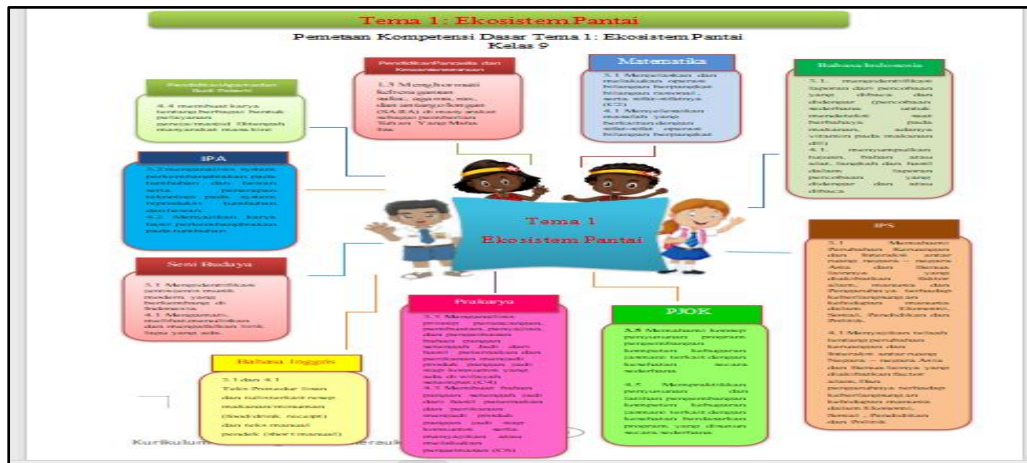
Tema 1: Ekosistem Pantai

Pemetaan Kompetensi Dasar Tema 1: Ekosistem Pantai
Kelas 9

Pendidikan Agama dan Budi Pekerti

4.4 membuat karya tentang berbagai bentuk pelayanan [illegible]

Pendidikan Pancasila dan Kewarganegaraan

1.3 Menghormati kebersamaan suku, agama, ras, dan antargolongan (SARA) di masyarakat sebagai pemberian Tuhan Yang Maha Esa

Matematika

3.1 Menjelaskan dan melakukan operasi bilangan berpangkat bilangan rasional, serta sifat-sifatnya (C2)
4.1 Menyelesaikan masalah yang berkaitan dengan sifat-sifat operasi bilangan berpangkat

Bahasa Indonesia

3.1 mengidentifikasi laporan dari percobaan yang dibaca dan didengar (percobaan sederhana untuk mendeteksi zat berbahaya pada makanan, adanya vitamin pada makanan dll)
4.1 menyimpulkan tujuan, bahan atau alat, langkah dan hasil dalam laporan percobaan yang didengar dan atau dibaca.

IPA

3.2 menganalisis sistem perkembangbiakan pada tumbuhan dan hewan serta penerapan teknologi pada sistem reproduksi tumbuhan dan hewan
4.2 Menyajikan karya hasil perkembangbiakan pada tumbuhan

Tema 1
Ekosistem Pantai

IPS

3.1 Memahami perubahan keruangan dan interaksi antar ruang negara-negara Asia dan benua lainnya yang diakibatkan faktor alam, manusia dan pengaruhnya terhadap keberlangsungan kehidupan manusia dalam ekonomi, sosial, pendidikan dan politik
4.1 Menyajikan telaah tentang perubahan keruangan dan interaksi antar ruang negara-negara Asia dan benua lainnya yang diakibatkan faktor alam, dan manusia dan pengaruhnya terhadap keberlangsungan kehidupan manusia dalam ekonomi, sosial, pendidikan dan politik

Seni Budaya

3.1 Mengidentifikasi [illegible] musik modern yang berkembang di Indonesia
4.1 Menyanyikan, memainkan dan menampilkan lagu yang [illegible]

Prakarya

3.3 Menganalisis proses pembuatan, penyajian, dan pengemasan bahan pangan setengah jadi dari hasil perikanan dan peternakan menjadi produk pangan jadi dan minuman yang ada di wilayah setempat (C4)
4.3 Membuat bahan pangan setengah jadi dari hasil perikanan dan peternakan menjadi produk pangan jadi dan minuman serta menyajikan atau melakukan pengemasan (C6)

PJOK

3.8 Memahami konsep penyusunan program peningkatan komponen kebugaran jasmani terkait dengan kesehatan secara sederhana
4.8 Mempraktikkan penyusunan dan latihan peningkatan komponen kebugaran jasmani terkait dengan kesehatan berdasarkan program yang disusun secara sederhana

Bahasa Inggris

3.1 dan 4.1
Teks Prosedur lisan dan tulis terkait resep makanan/minuman (food/drink recipe) dan teks manual pendek (short manual)

Kurikulum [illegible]